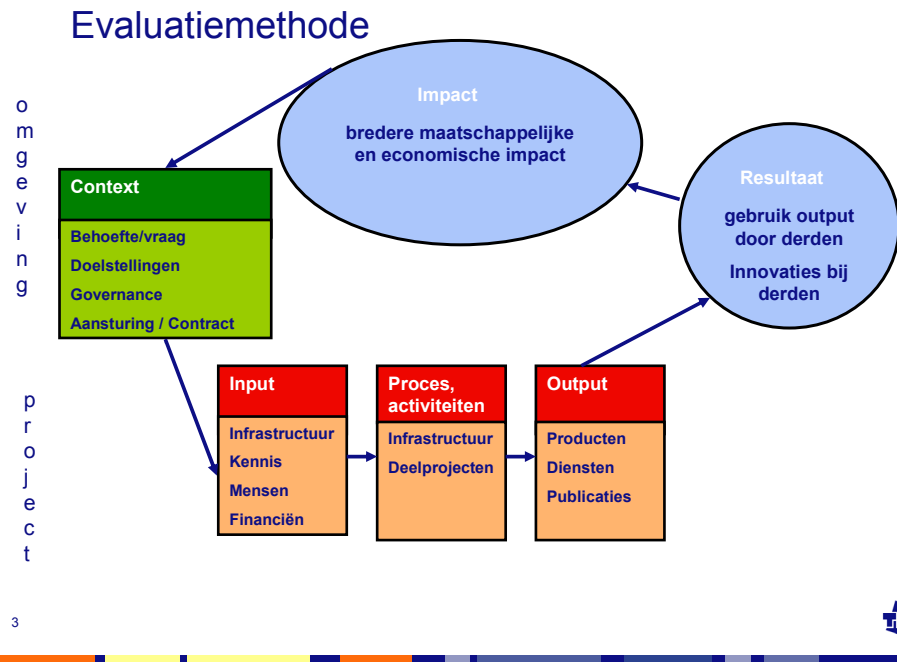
Evaluatiemethode

o m g e v i n g

Impact

bredere maatschappelijke en economische impact

Resultaat

gebruik output door derden

Innovaties bij derden

Context

Behoefte/vraag

Doelstellingen

Governance

Aansturing / Contract

p r o j e c t

Input

Infrastructuur

Kennis

Mensen

Financiën

Proces, activiteiten

Infrastructuur

Deelprojecten

Output

Producten

Diensten

Publicaties

3